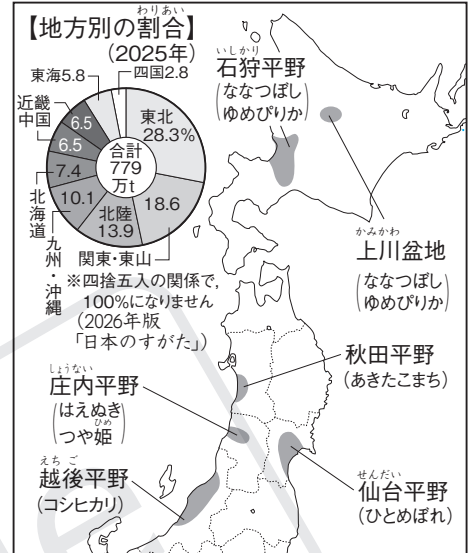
【地方別の割合】
わりあい
(2025年)

東海5.8
四国2.8
近畿
中国
6.5
6.5
7.4
10.1
北海道
九州・沖縄
東北
28.3%
合計
779
万t
18.6
北陸
13.9
関東・東山
※四捨五入の関係で,100%になりません
(2026年版「日本のすがた」)

いしかり
石狩平野
(ななつぼし
ゆめぴりか)

かみかわ
上川盆地
(ななつぼし
ゆめぴりか)

秋田平野
(あきたこまち)

しょうない
庄内平野
(はえぬき
つや姫)
ひめ

えちご
越後平野
(コシヒカリ)

せんだい
仙台平野
(ひとめぼれ)